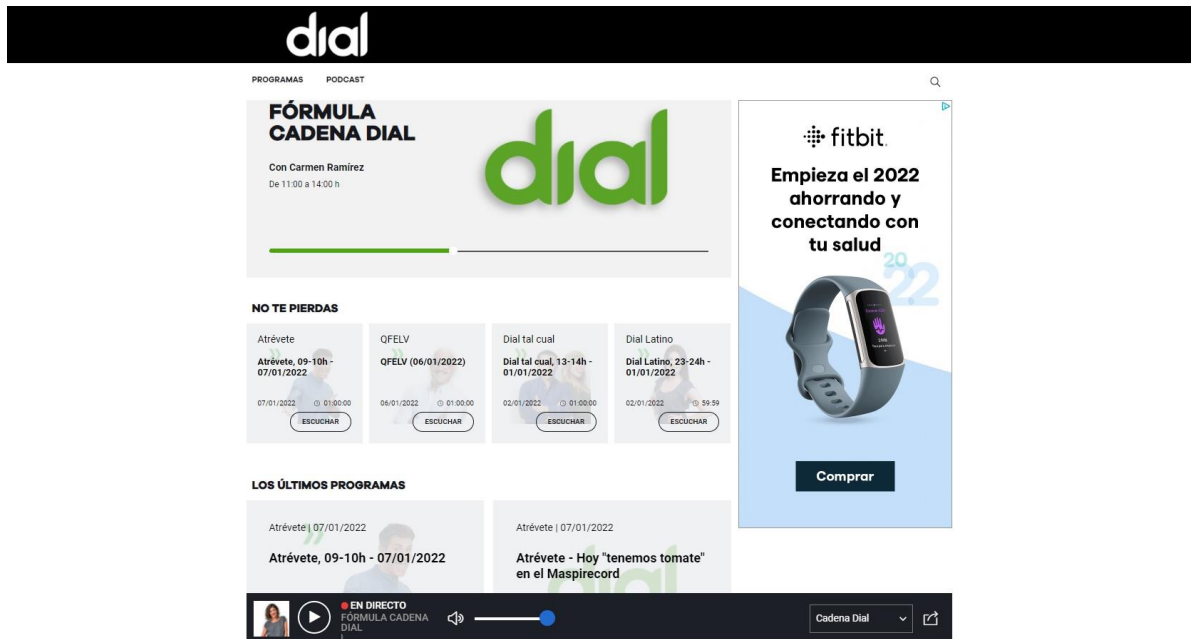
dial

PROGRAMAS PODCAST

FÓRMULA CADENA DIAL

Con Carmen Ramírez

De 11:00 a 14:00 h

dial

fitbit

Empieza el 2022 ahorrando y conectando con tu salud

2022

Comprar

NO TE PIERDAS

Atrévete

Atrévete, 09-10h - 07/01/2022

07/01/2022 01:00:00

ESCUCHAR

QFELV

QFELV (06/01/2022)

06/01/2022 01:00:00

ESCUCHAR

Dial tal cual

Dial tal cual, 13-14h - 01/01/2022

02/01/2022 01:00:00

ESCUCHAR

Dial Latino

Dial Latino, 23-24h - 01/01/2022

02/01/2022 59:59

ESCUCHAR

LOS ÚLTIMOS PROGRAMAS

Atrévete | 07/01/2022

Atrévete, 09-10h - 07/01/2022

Atrévete | 07/01/2022

Atrévete - Hoy "tenemos tomate" en el Maspirecord

EN DIRECTO

FÓRMULA CADENA DIAL

Cadena Dial